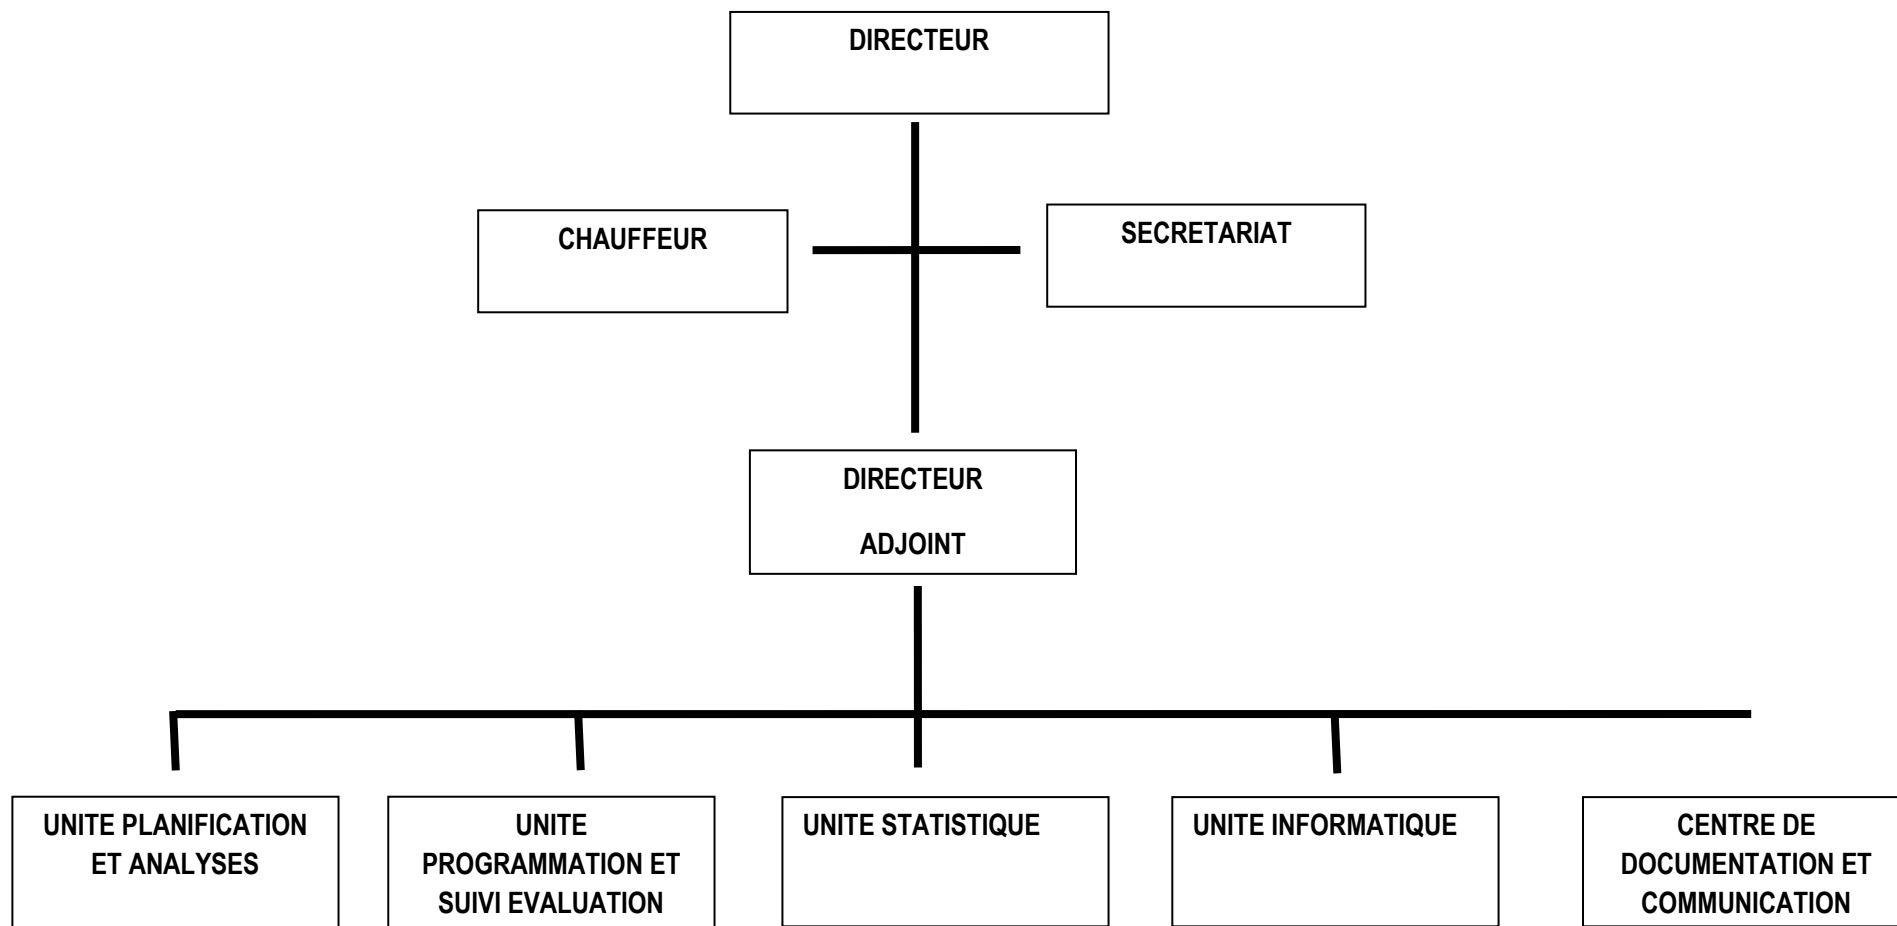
DIRECTEUR

CHAUFFEUR

SECRETARIAT

DIRECTEUR ADJOINT

UNITE PLANIFICATION ET ANALYSES

UNITE PROGRAMMATION ET SUIVI EVALUATION

UNITE STATISTIQUE

UNITE INFORMATIQUE

CENTRE DE DOCUMENTATION ET COMMUNICATION